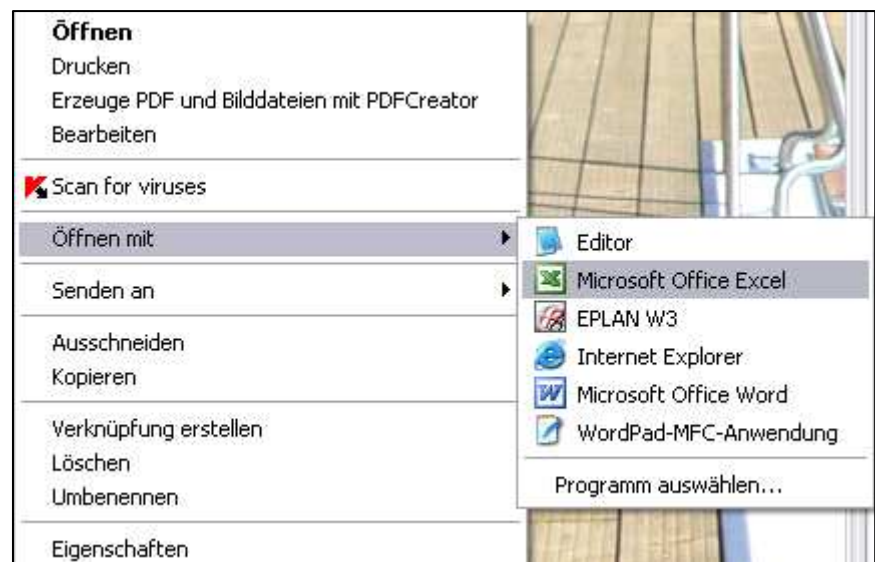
Öffnen
Drucken
Erzeuge PDF und Bilddateien mit PDFCreator
Bearbeiten

Scan for viruses

Öffnen mit

Senden an

Ausschneiden
Kopieren

Verknüpfung erstellen
Löschen
Umbenennen

Eigenschaften

Editor
Microsoft Office Excel
EPLAN W3
Internet Explorer
Microsoft Office Word
WordPad-MFC-Anwendung

Programm auswählen...